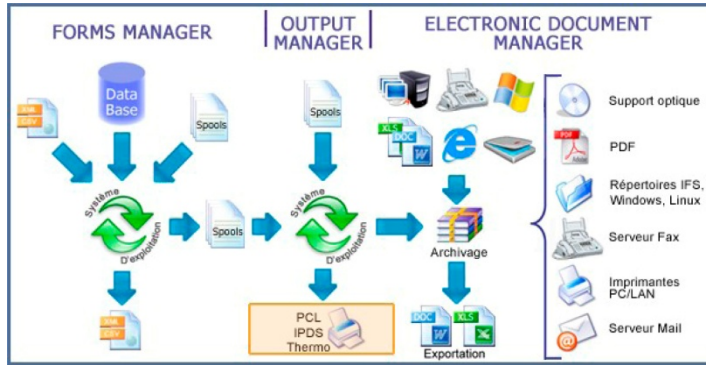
FORMS MANAGER

OUTPUT MANAGER

ELECTRONIC DOCUMENT MANAGER

XML
CSV

Data Base

Spools

Système
D'exploitation

Spools

XML
CSV

Spools

Système
D'exploitation

PCL
IPDS
Thermo

XLS
DOC

Archivage

DOC
XLS

Exportation

Support optique

PDF

Répertoires IFS, Windows, Linux

Serveur Fax

Imprimantes PC/LAN

Serveur Mail